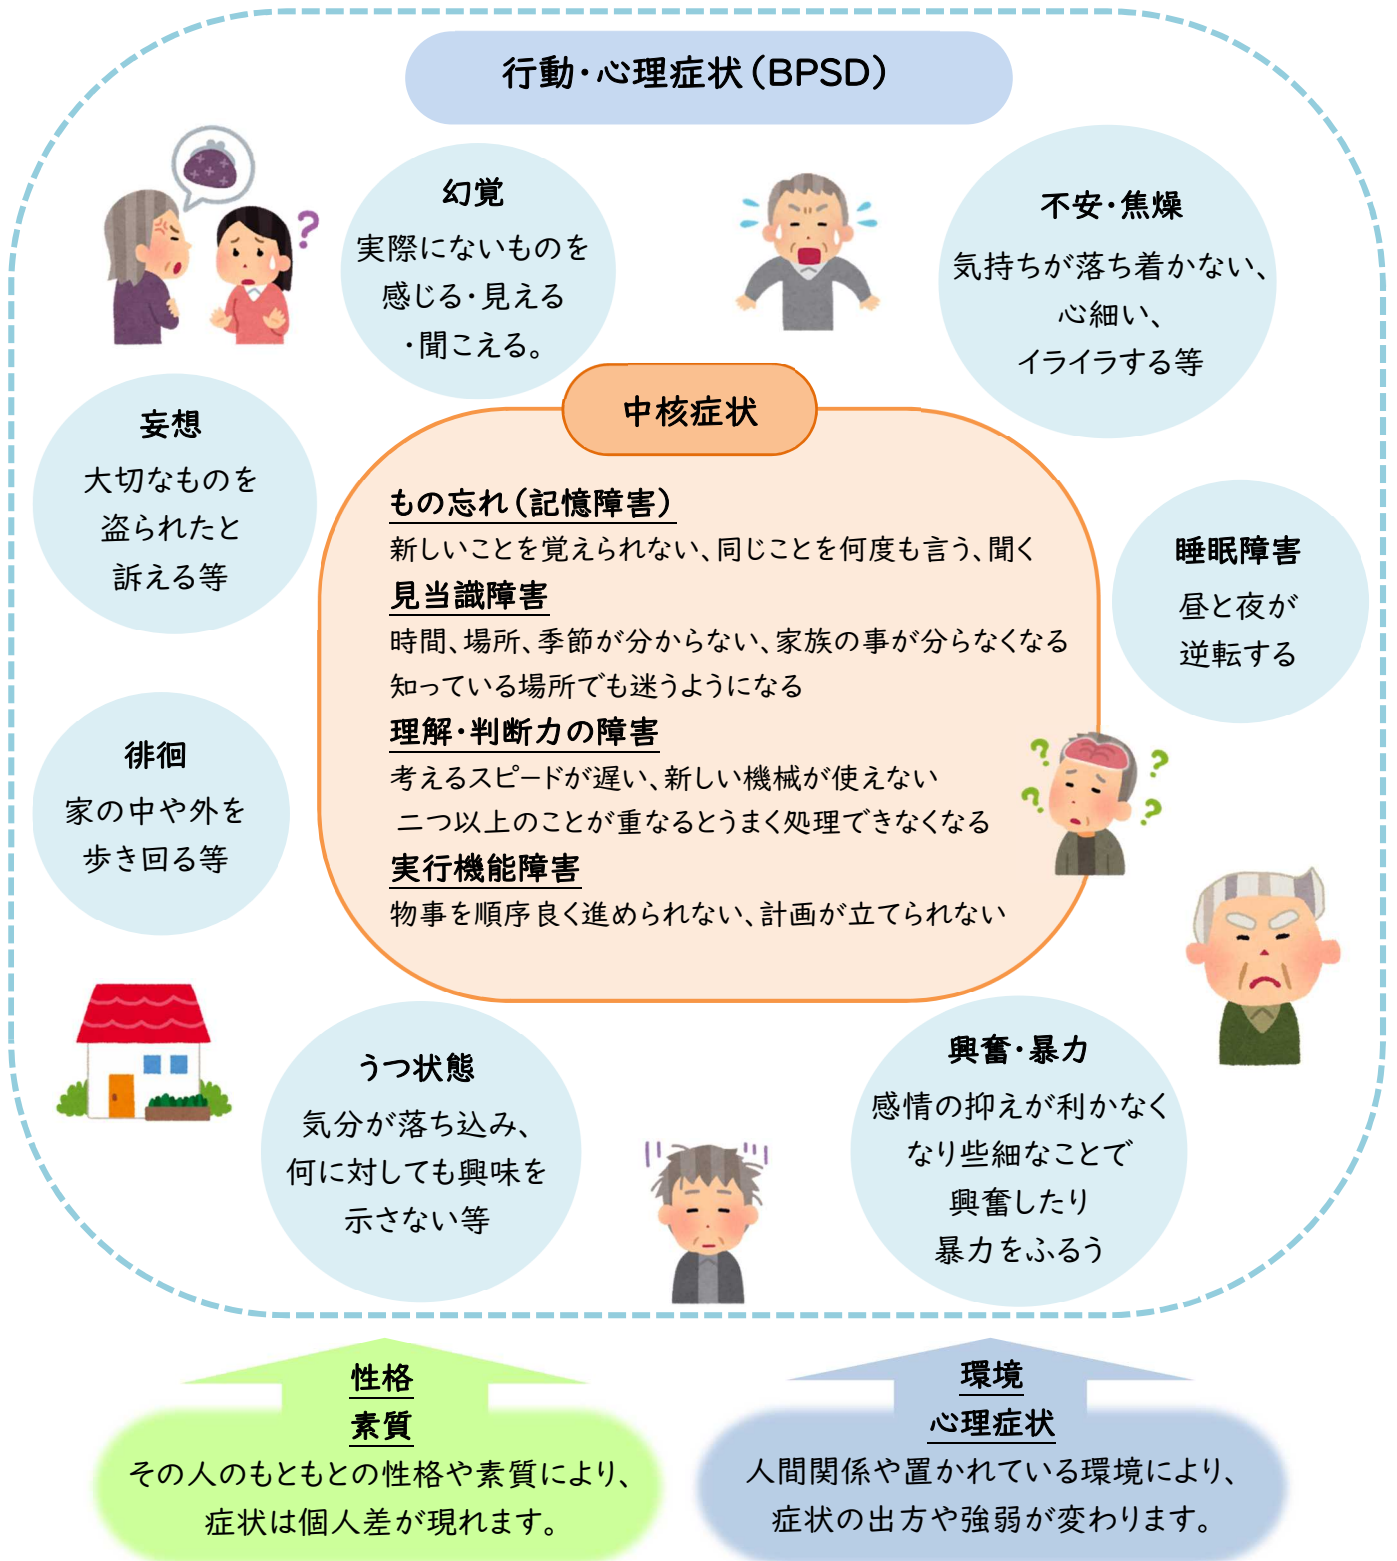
行動・心理症状（BPSD）

幻覚
実際にないものを
感じる・見える
・聞こえる。

不安・焦燥
気持ちが落ち着かない、
心細い、
イライラする等

中核症状

妄想
大切なものを
盗られたと
訴える等

もの忘れ（記憶障害）
新しいことを覚えられない、同じことを何度も言う、聞く
見当識障害
時間、場所、季節が分からない、家族の事が分らなくなる
知っている場所でも迷うようになる
理解・判断力の障害
考えるスピードが遅い、新しい機械が使えない
二つ以上のことが重なるとうまく処理できなくなる
実行機能障害
物事を順序良く進められない、計画が立てられない

睡眠障害
昼と夜が
逆転する

徘徊
家の中や外を
歩き回る等

うつ状態
気分が落ち込み、
何に対しても興味を
示さない等

興奮・暴力
感情の抑えが利かなく
なり些細なことで
興奮したり
暴力をふるう

性格
素質
その人のもともとの性格や素質により、
症状は個人差が現れます。

環境
心理症状
人間関係や置かれている環境により、
症状の出方や強弱が変わります。